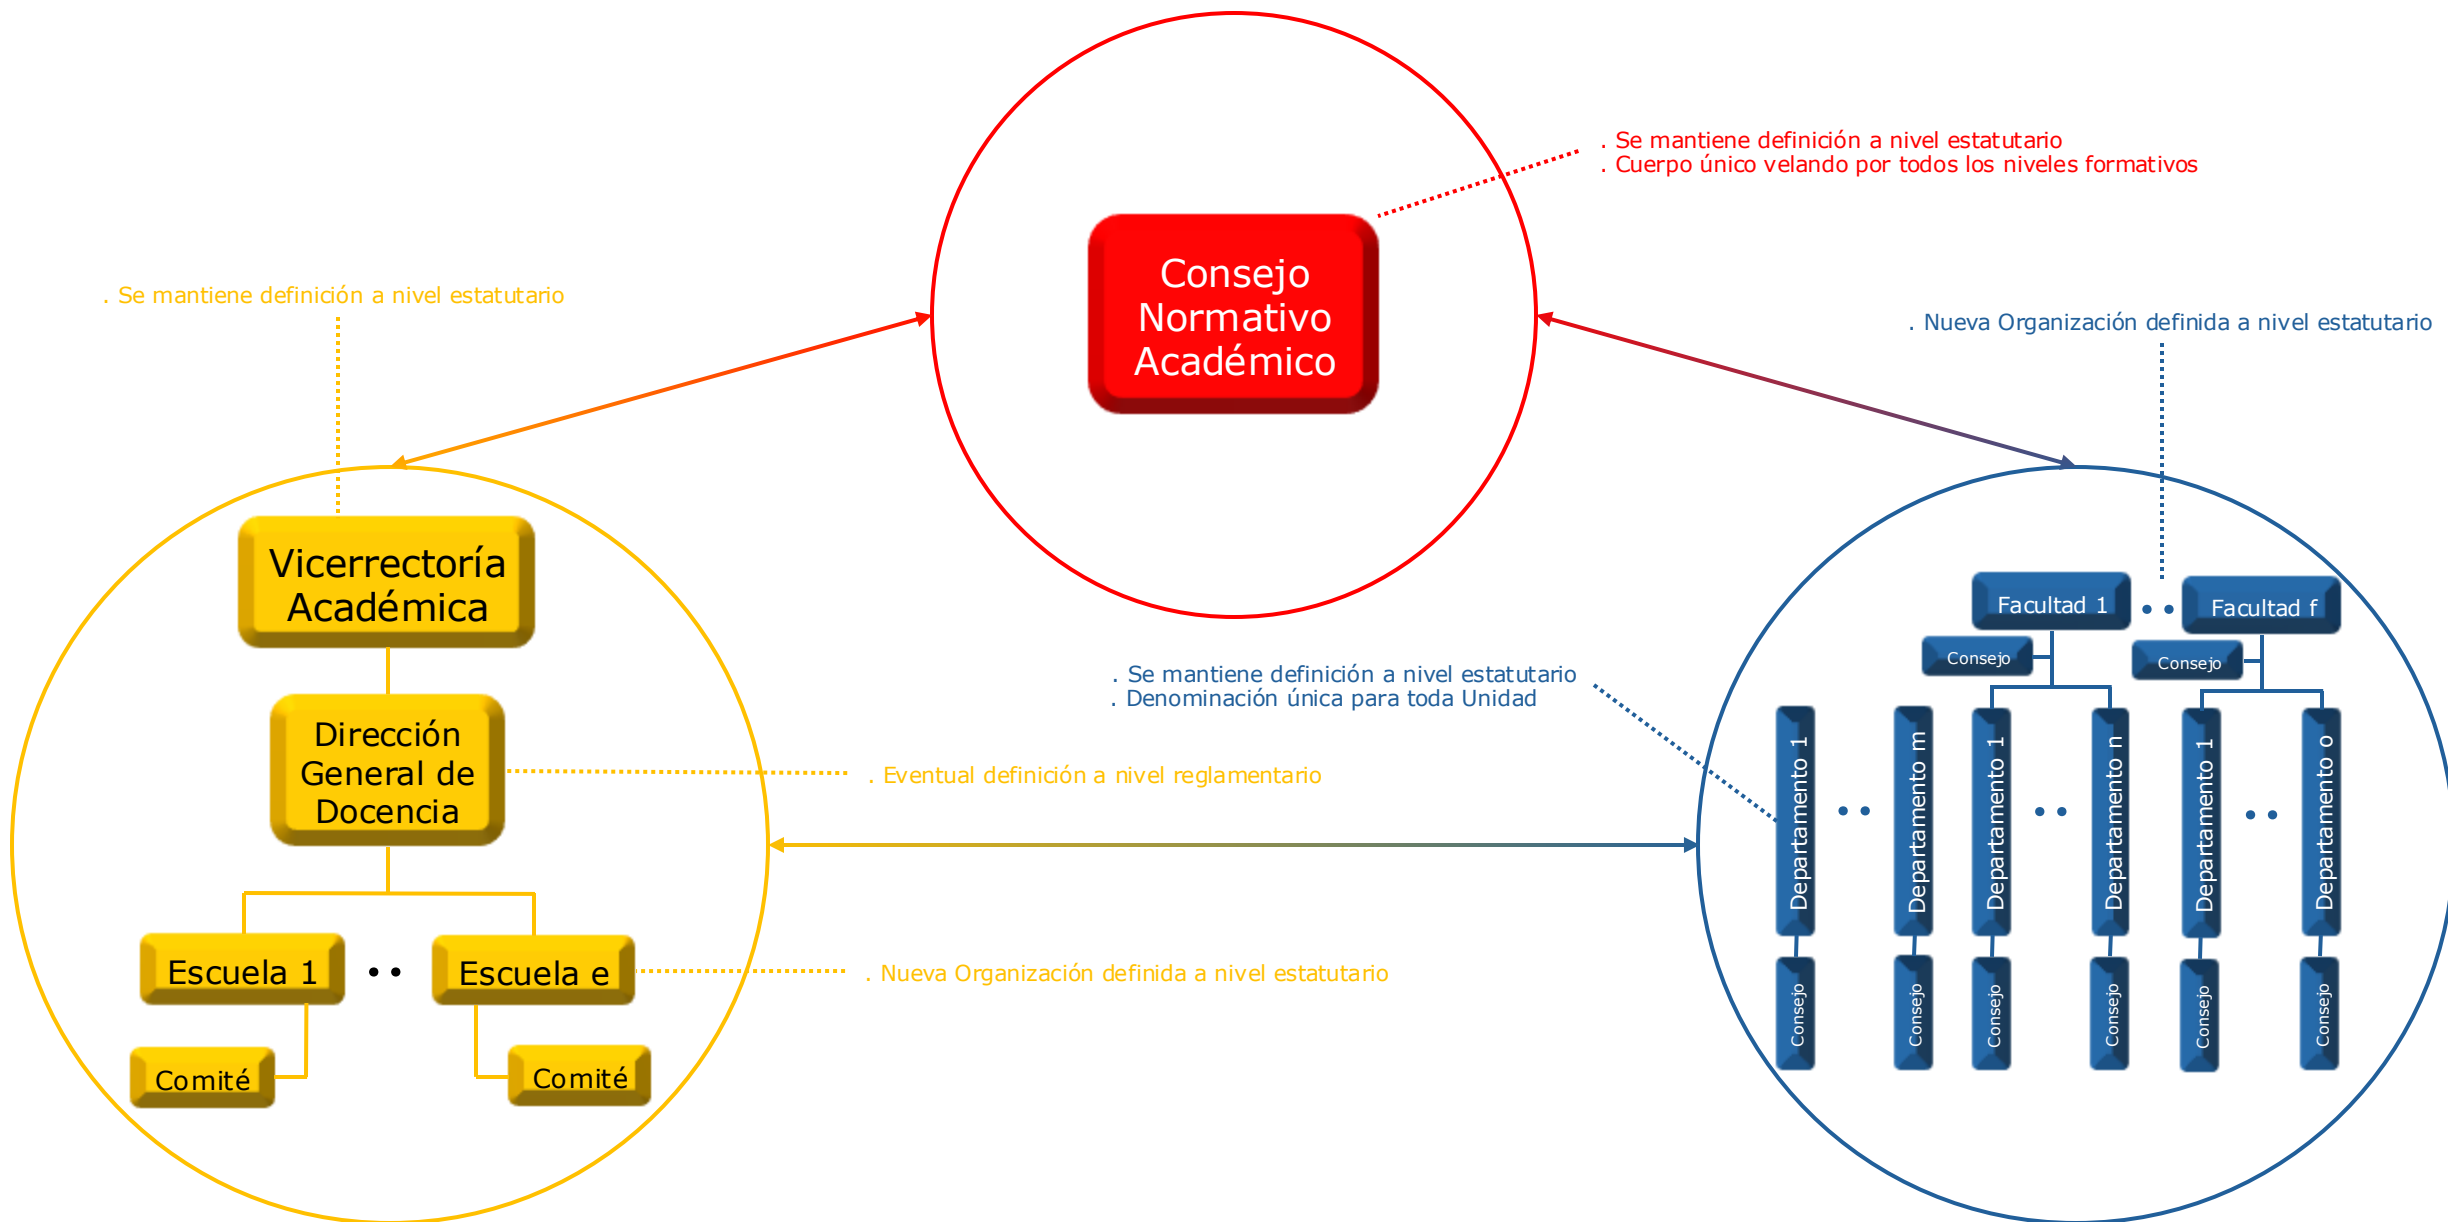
Consejo Normativo Académico

. Se mantiene definición a nivel estatutario
. Cuerpo único velando por todos los niveles formativos

. Se mantiene definición a nivel estatutario

. Nueva Organización definida a nivel estatutario

Vicerrectoría Académica

Dirección General de Docencia

. Eventual definición a nivel reglamentario

Escuela 1 • • Escuela e

. Nueva Organización definida a nivel estatutario

Comité

Comité

. Se mantiene definición a nivel estatutario
. Denominación única para toda Unidad

Facultad 1 • • Facultad f

Consejo

Consejo

Departamento 1 • • Departamento m

Departamento 1 • • Departamento n

Departamento 1 • • Departamento o

Consejo

Consejo

Consejo

Consejo

Consejo

Consejo